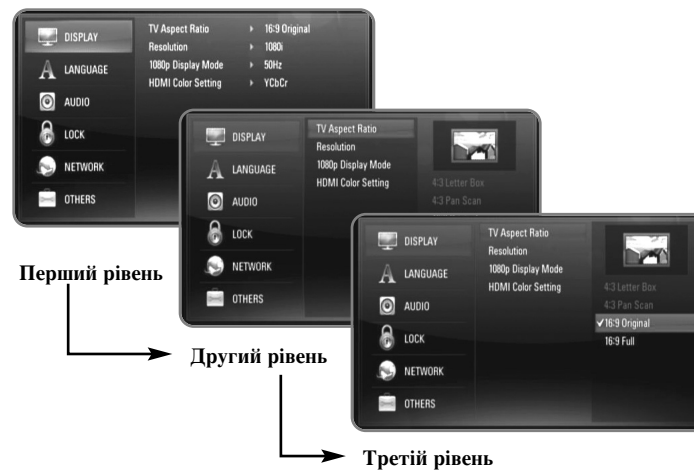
DISPLAY
LANGUAGE
AUDIO
LOCK
NETWORK
OTHERS

TV Aspect Ratio ▸ 16:9 Original
Resolution ▸ 1080i
1080p Display Mode ▸ 50Hz
HDMI Color Setting ▸ YCbCr

Перший рівень

DISPLAY
LANGUAGE
AUDIO
LOCK
NETWORK
OTHERS

TV Aspect Ratio
Resolution
1080p Display Mode
HDMI Color Setting

4:3 Letter Box
4:3 Pan Scan

Другий рівень

DISPLAY
LANGUAGE
AUDIO
LOCK
NETWORK
OTHERS

TV Aspect Ratio
Resolution
1080p Display Mode
HDMI Color Setting

4:3 Letter Box
4:3 Pan Scan
✓16:9 Original
16:9 Full

Третій рівень